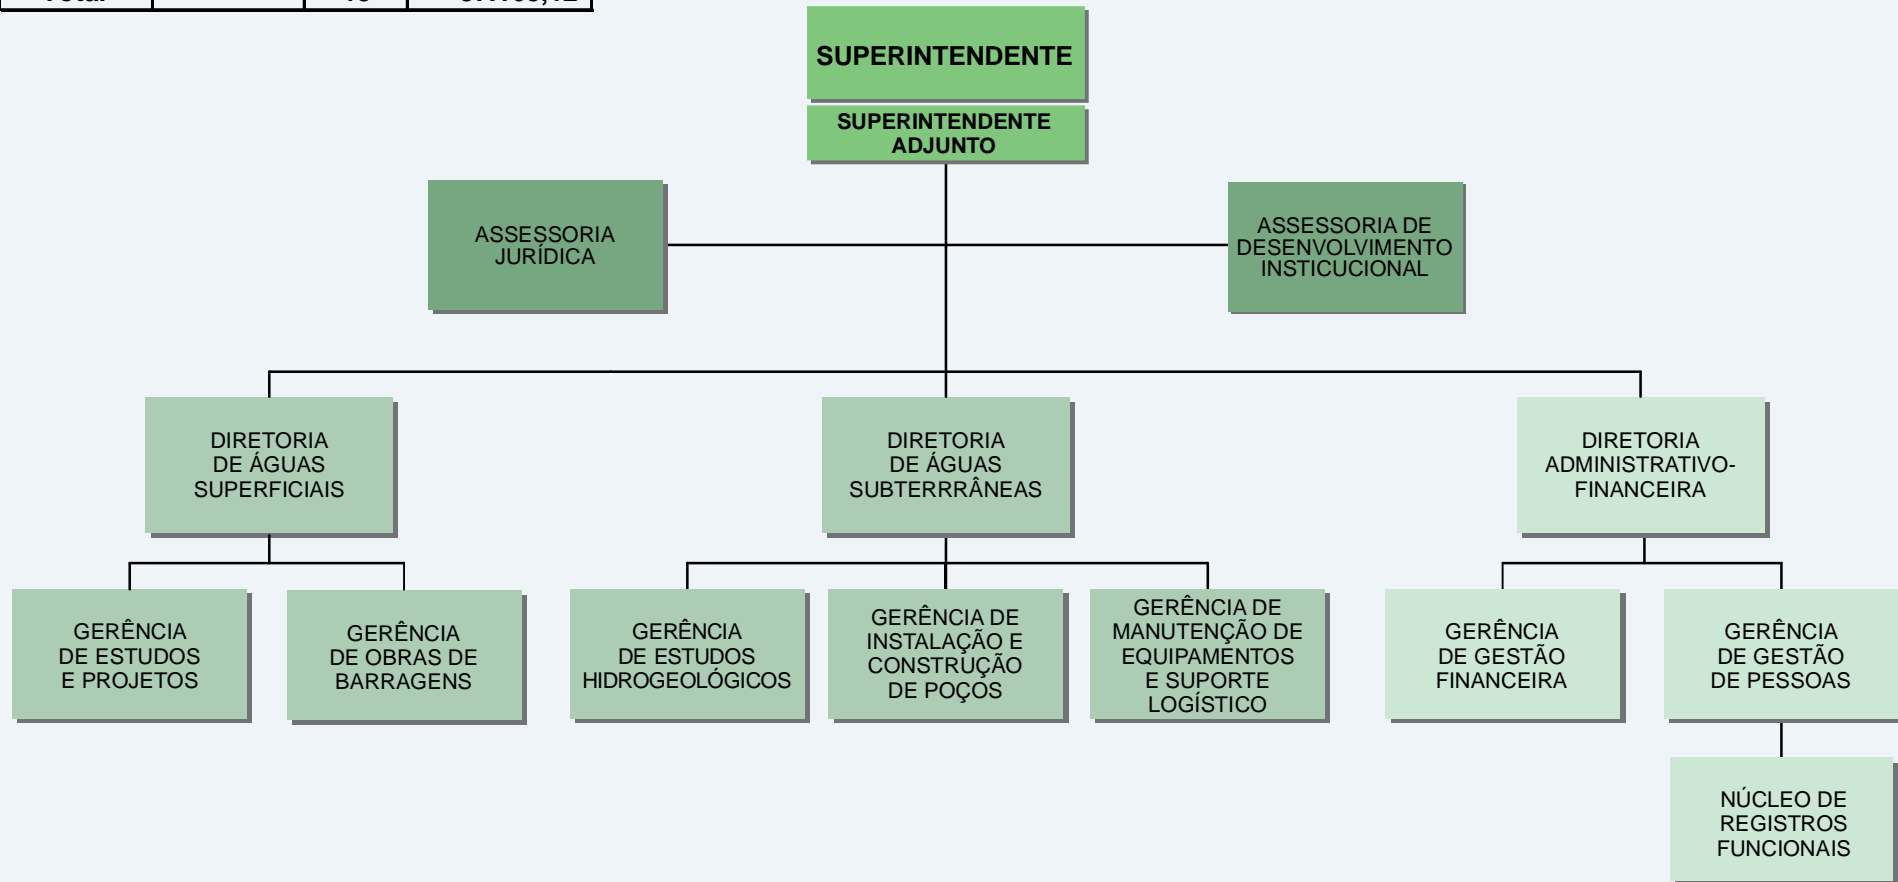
| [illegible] | | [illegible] | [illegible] |
|---|---|---|---|

SUPERINTENDENTE

SUPERINTENDENTE ADJUNTO

ASSESSORIA JURÍDICA

ASSESSORIA DE DESENVOLVIMENTO INSTICUCIONAL

DIRETORIA DE ÁGUAS SUPERFICIAIS

DIRETORIA DE ÁGUAS SUBTERRRÂNEAS

DIRETORIA ADMINISTRATIVO-FINANCEIRA

GERÊNCIA DE ESTUDOS E PROJETOS

GERÊNCIA DE OBRAS DE BARRAGENS

GERÊNCIA DE ESTUDOS HIDROGEOLÓGICOS

GERÊNCIA DE INSTALAÇÃO E CONSTRUÇÃO DE POÇOS

GERÊNCIA DE MANUTENÇÃO DE EQUIPAMENTOS E SUPORTE LOGÍSTICO

GERÊNCIA DE GESTÃO FINANCEIRA

GERÊNCIA DE GESTÃO DE PESSOAS

NÚCLEO DE REGISTROS FUNCIONAIS